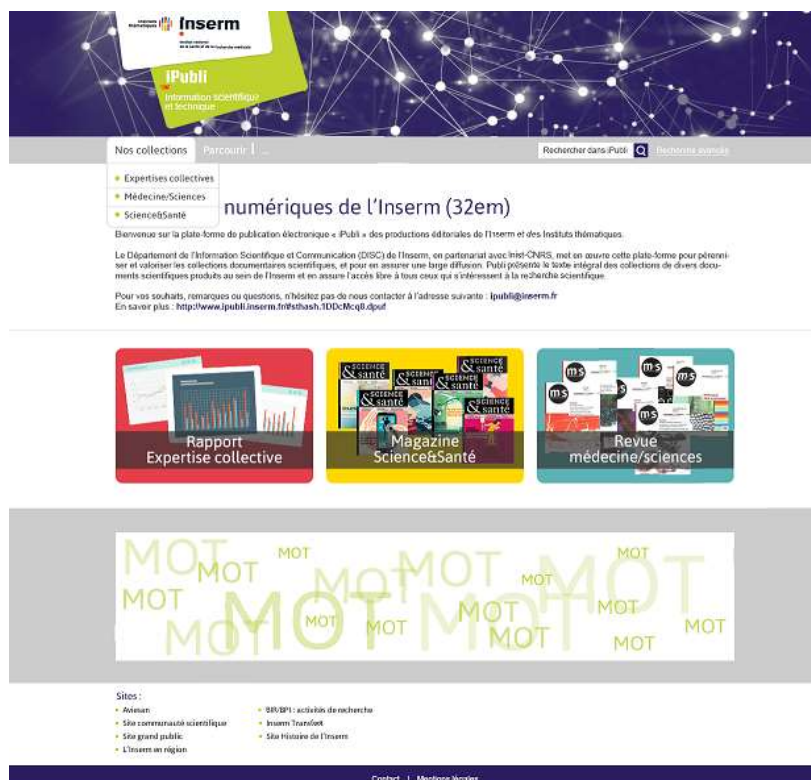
Inserm

iPubli
Information scientifique et technique

Nos collections | Parcourir | ...

Rechercher dans iPubli | Recherche avancée

• Expertises collectives
• Médecine/Sciences
• Science&Santé

numériques de l'Inserm (32em)

Bienvenue sur la plate-forme de publication électronique « iPubli » des productions éditoriales de l'Inserm et des Instituts thématiques.

Le Département de l'Information Scientifique et Communication (DISC) de l'Inserm, en partenariat avec Inist-CNRS, met en œuvre cette plate-forme pour pérenniser et valoriser les collections documentaires scientifiques, et pour en assurer une large diffusion. iPubli présente le texte intégral des collections de divers documents scientifiques produits au sein de l'Inserm et en assure l'accès libre à tous ceux qui s'intéressent à la recherche scientifique.

Pour vos souhaits, remarques ou questions, n'hésitez pas de nous contacter à l'adresse suivante : ipubli@inserm.fr
En savoir plus : http://www.ipubli.inserm.fr/#sthash.1DDcMcq8.dpuf

Rapport
Expertise collective

Magazine
Science&Santé

Revue
médecine/sciences

MOT MOT MOT MOT MOT MOT MOT MOT MOT MOT MOT MOT MOT MOT MOT MOT MOT MOT MOT

Sites :
• Aviesan
• Site communauté scientifique
• Site grand public
• L'Inserm en région
• BIR/BPI : activités de recherche
• Inserm Transfert
• Site Histoire de l'Inserm

Contact | Mentions légales